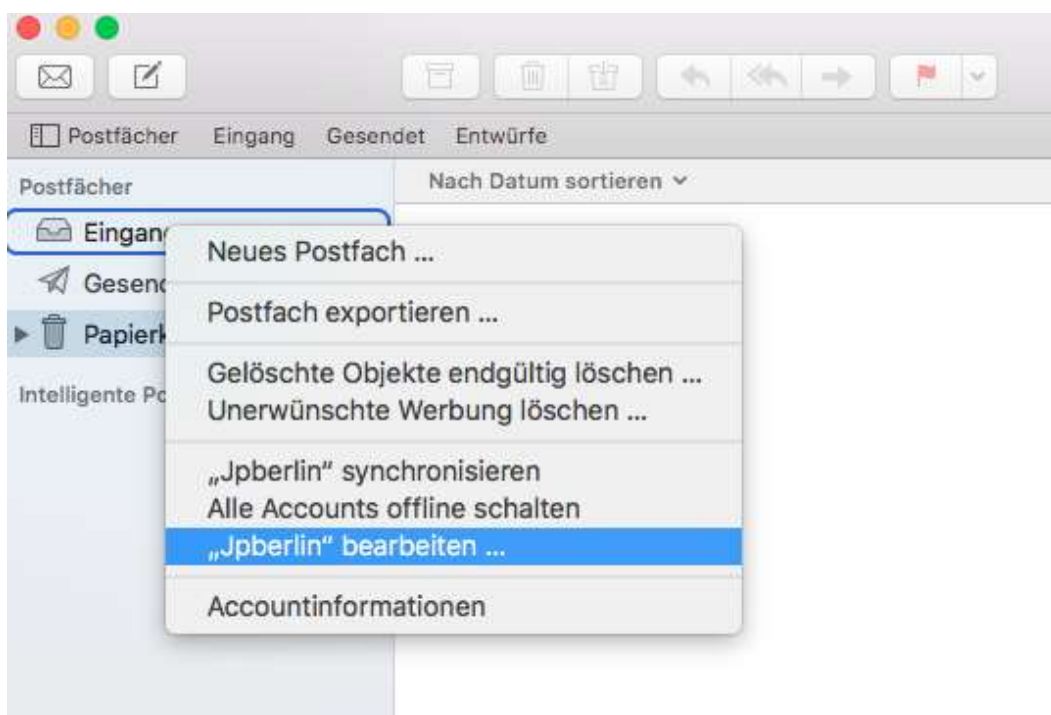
Postfächer Eingang Gesendet Entwürfe

Postfächer

Nach Datum sortieren

Eingan

Gesenc

Papierk

Intelligente Pc

Neues Postfach ...

Postfach exportieren ...

Gelöschte Objekte endgültig löschen ...
Unerwünschte Werbung löschen ...

„Jpberlin“ synchronisieren
Alle Accounts offline schalten
„Jpberlin“ bearbeiten ...

Accountinformationen